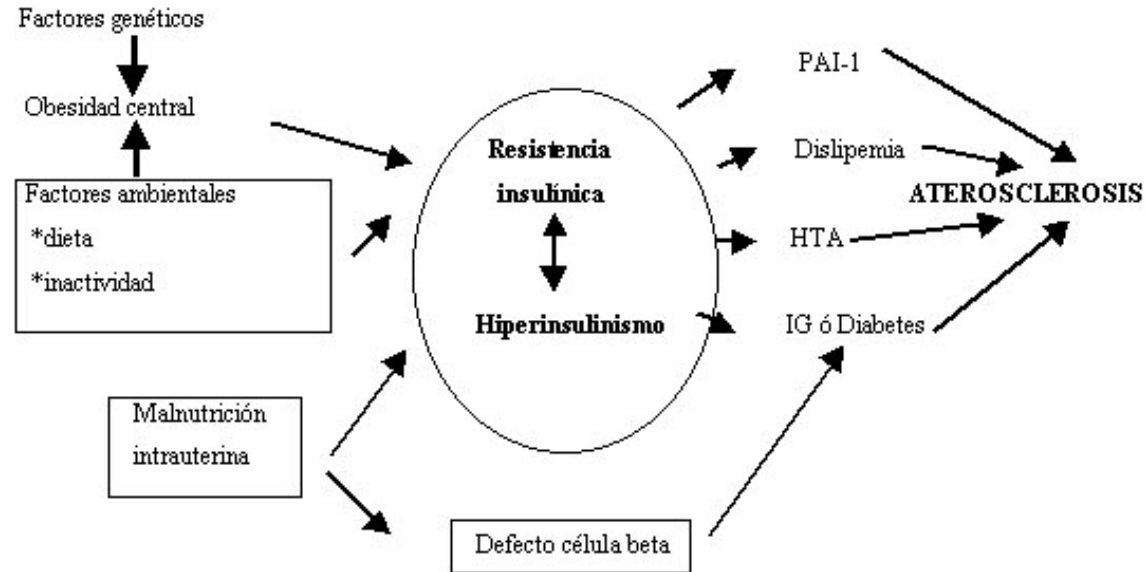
Factores genéticos

Obesidad central

Factores ambientales
*dieta
*inactividad

Resistencia insulinica

Hiperinsulinismo

PAI-1

Dislipemia

HTA

IG ó Diabetes

ATEROSCLEROSIS

Malnutrición intrauterina

Defecto célula beta